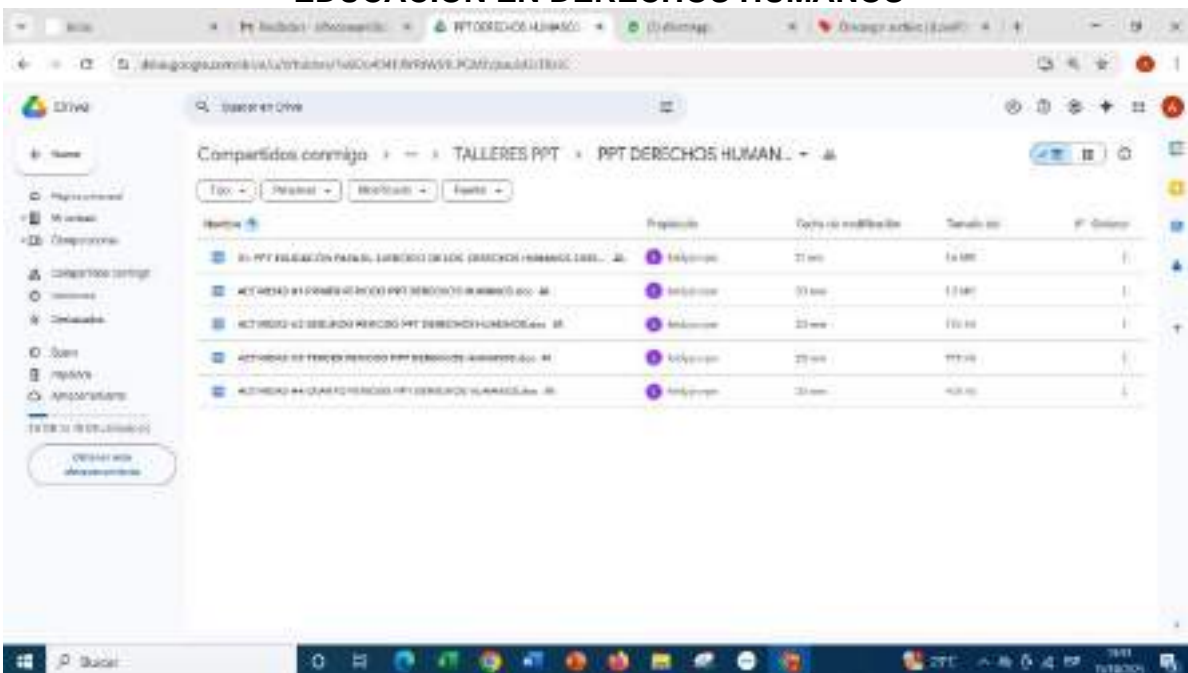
EDUCACIÓN EN DERECHOS HUMANOS

Drive

Buscar en Drive

Compartidos conmigo > ... > TALLERES PPT > PPT DERECHOS HUMAN... ▾

Tipo ▾ Personas ▾ Modificado ▾ Fuente ▾

Nombre ↑ | Propietario | Fecha de modificación | Tamaño del | Ordenar

01- PPT EDUCACIÓN PARA EL EJERCICIO DE LOS DERECHOS HUMANOS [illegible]

ACTIVIDAD #1 PRIMER PERIODO PPT DERECHOS HUMANOS.docx

ACTIVIDAD #2 SEGUNDO PERIODO PPT DERECHOS HUMANOS.docx

ACTIVIDAD #3 TERCER PERIODO PPT DERECHOS HUMANOS.docx

ACTIVIDAD #4 CUARTO PERIODO PPT DERECHOS HUMANOS.docx

Nuevo

Mi unidad

Ordenadores

Compartidos conmigo

Recientes

Destacados

Spam

Papelera

Almacenamiento

Obtener más almacenamiento

Buscar